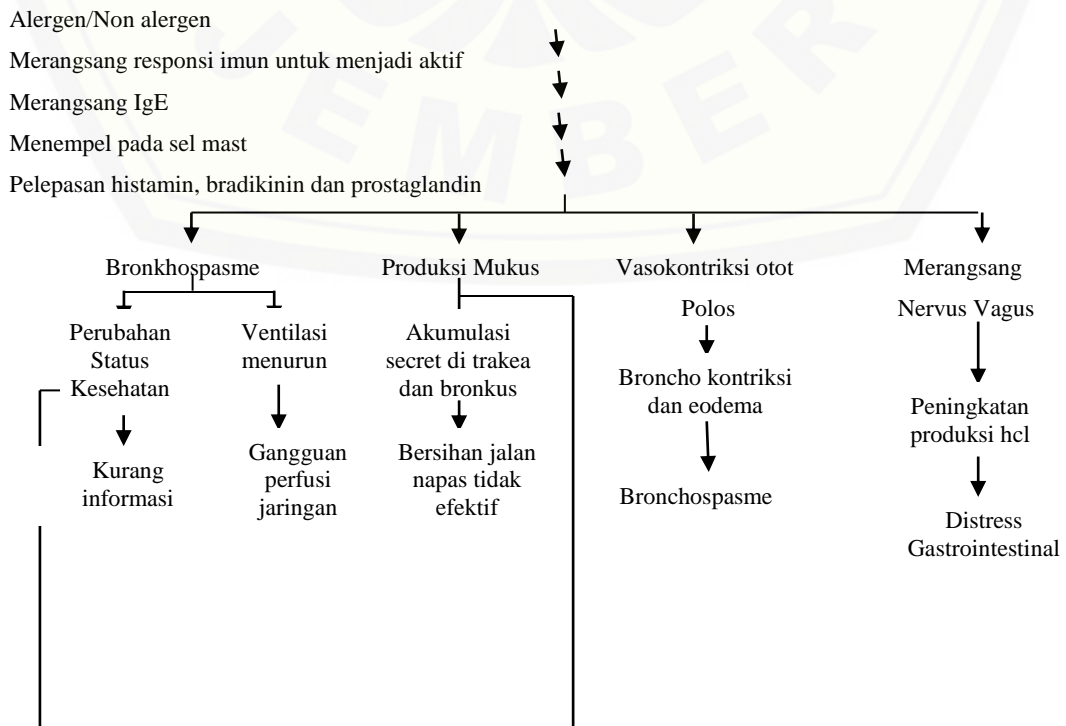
Alergen/Non alergen

Merangsang responsi imun untuk menjadi aktif

Merangsang IgE

Menempel pada sel mast

Pelepasan histamin, bradikinin dan prostaglandin

Bronkhospasme

Perubahan Status Kesehatan

Kurang informasi

Ventilasi menurun

Gangguan perfusi jaringan

Produksi Mukus

Akumulasi secret di trakea dan bronkus

Bersihan jalan napas tidak efektif

Vasokontriksi otot Polos

Broncho kontriksi dan eodema

Bronchospasme

Merangsang Nervus Vagus

Peningkatan produksi hcl

Distress Gastrointestinal